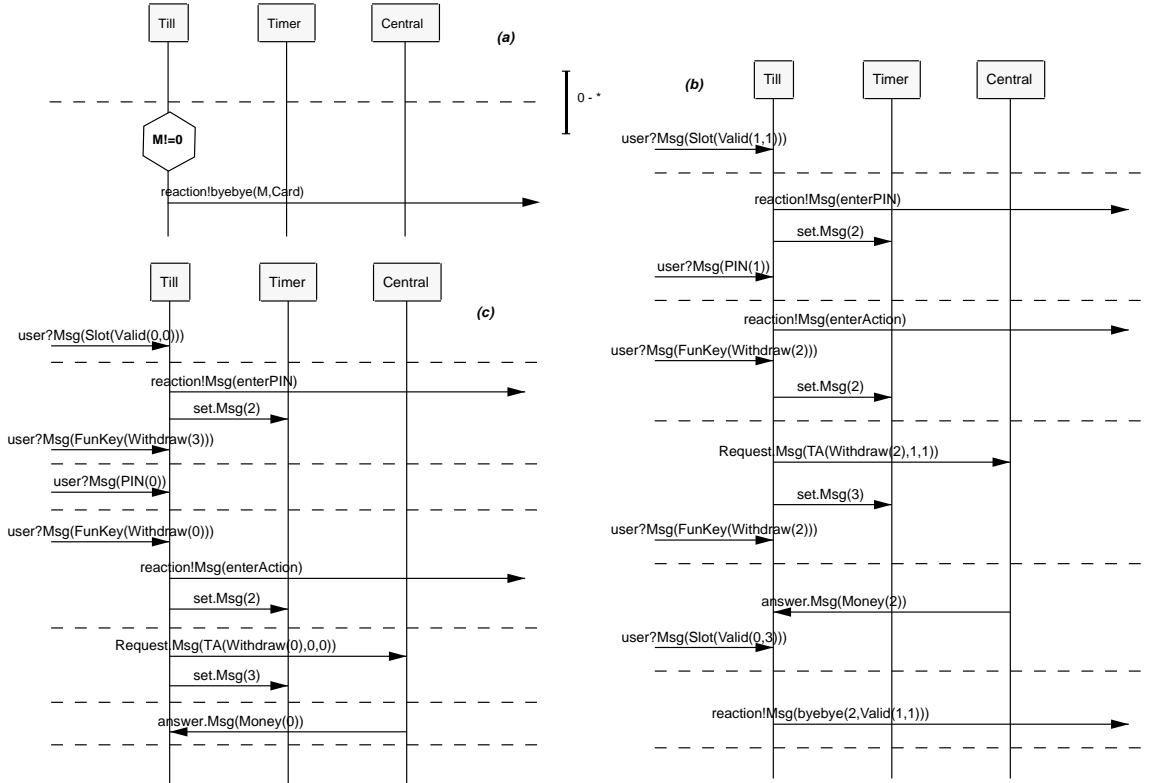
Till
Timer
Central
(a)
0 - *
M!=0
reaction!byebye(M,Card)

(b)
Till
Timer
Central
user?Msg(Slot(Valid(1,1)))
reaction!Msg(enterPIN)
set.Msg(2)
user?Msg(PIN(1))
reaction!Msg(enterAction)
user?Msg(FunKey(Withdraw(2)))
set.Msg(2)
Request.Msg(TA(Withdraw(2),1,1))
set.Msg(3)
user?Msg(FunKey(Withdraw(2)))
answer.Msg(Money(2))
user?Msg(Slot(Valid(0,3)))
reaction!Msg(byebye(2,Valid(1,1)))

Till
Timer
Central
(c)
user?Msg(Slot(Valid(0,0)))
reaction!Msg(enterPIN)
set.Msg(2)
user?Msg(FunKey(Withdraw(3)))
user?Msg(PIN(0))
user?Msg(FunKey(Withdraw(0)))
reaction!Msg(enterAction)
set.Msg(2)
Request.Msg(TA(Withdraw(0),0,0))
set.Msg(3)
answer.Msg(Money(0))